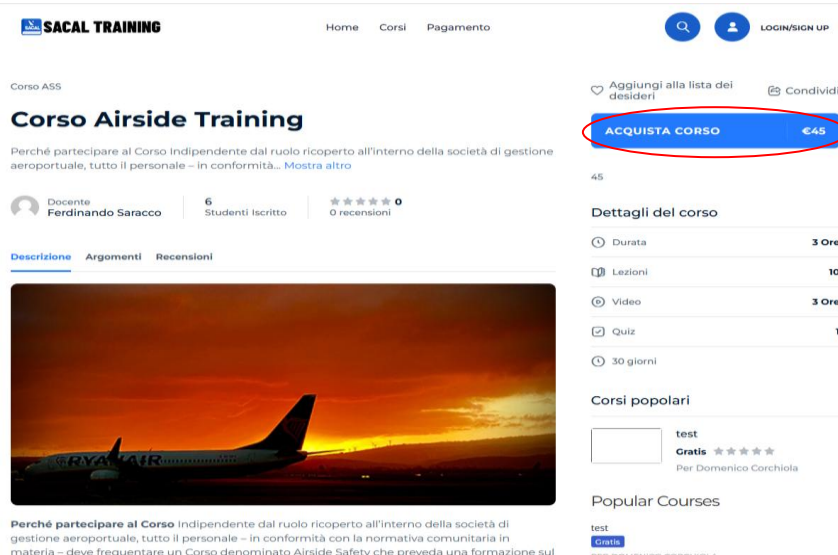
SACAL TRAINING

Home Corsi Pagamento

LOGIN/SIGN UP

Corso ASS

Corso Airside Training

Perché partecipare al Corso Indipendente dal ruolo ricoperto all'interno della società di gestione aeroportuale, tutto il personale – in conformità... Mostra altro

Docente
Ferdinando Saracco

6
Studenti Iscritto

0
0 recensioni

Descrizione Argomenti Recensioni

RYANAIR

Perché partecipare al Corso Indipendente dal ruolo ricoperto all'interno della società di gestione aeroportuale, tutto il personale – in conformità con la normativa comunitaria in materia – deve frequentare un Corso denominato Airside Safety che preveda una formazione sul

Aggiungi alla lista dei desideri

Condividi

ACQUISTA CORSO €45

45

Dettagli del corso

Durata 3 Ore

Lezioni 10

Video 3 Ore

Quiz 1

30 giorni

Corsi popolari

test
Gratis
Per Domenico Corchiola

Popular Courses

test
Gratis